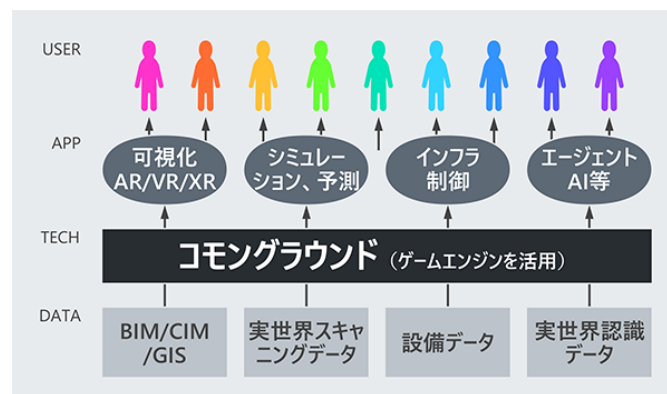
USER

APP

可視化
AR/VR/XR

シミュレーション、予測

インフラ
制御

エージェント
AI等

TECH

コモングラウンド（ゲームエンジンを活用）

DATA

BIM/CIM
/GIS

実世界スキャニングデータ

設備データ

実世界認識データ